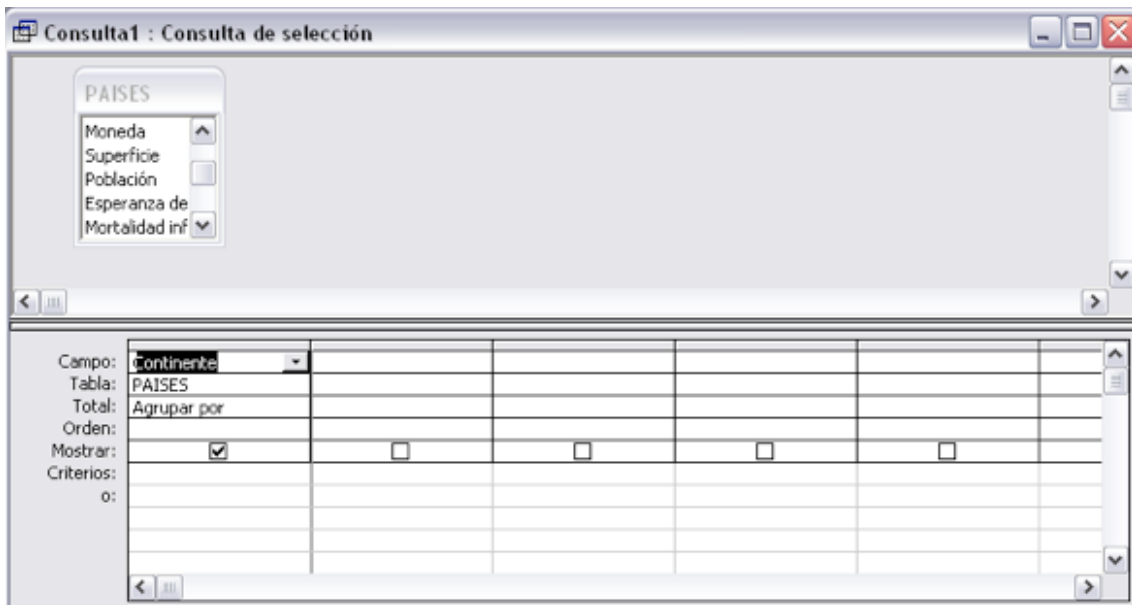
Consulta1 : Consulta de selección

PAISES
Moneda
Superficie
Población
Esperanza de
Mortalidad inf

| | |
|---|---|
| Campo: | Continente |
| Tabla: | PAISES |
| Total: | Agrupar por |
| Orden: | |
| Mostrar: | ☑ |
| Criterios: | |
| o: | |